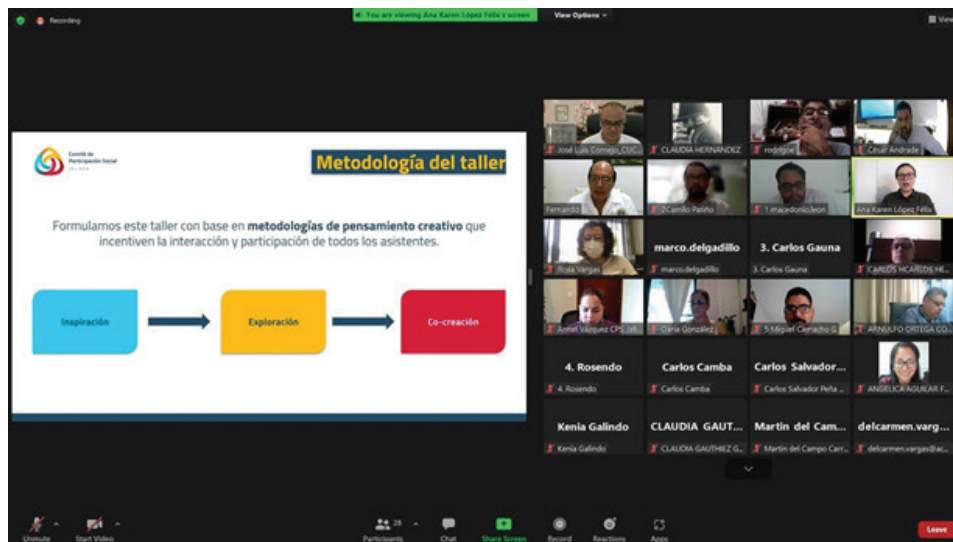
Recording

You are viewing Ana Karen López Félix's screen

View Options

View

Comité de Participación Social
JALISCO

Metodología del taller

Formulamos este taller con base en **metodologías de pensamiento creativo** que incentiven la interacción y participación de todos los asistentes.

Inspiración

Exploración

Co-creación

José Luis Cornejo_CUC...

CLAUDIA HERNANDEZ

rodelgoe

César Andrade

Fernando

2Camilo Patiño

1.macedonioleon

Ana Karen López Félix

Rosa Vargas

marco.delgadillo

marco.delgadillo

3. Carlos Gauna

3. Carlos Gauna

CARLOS RICARDOS HE...

Annel Vázquez CPS Jali...

Daria González

5.Miguel Camacho G

ARNULFO ORTEGA CO...

4. Rosendo

4. Rosendo

Carlos Camba

Carlos Camba

Carlos Salvador...

Carlos Salvador Peña ...

ANGELICA AGUILAR F...

Kenia Galindo

Kenia Galindo

CLAUDIA GAUT...

CLAUDIA GAUTHIEZ G...

Martin del Cam...

Martin del Campo Carr...

delcarmen.varg...

delcarmen.vargas@ac...

Unmute

Start Video

Participants 28

Chat

Share Screen

Record

Reactions

Apps

Leave